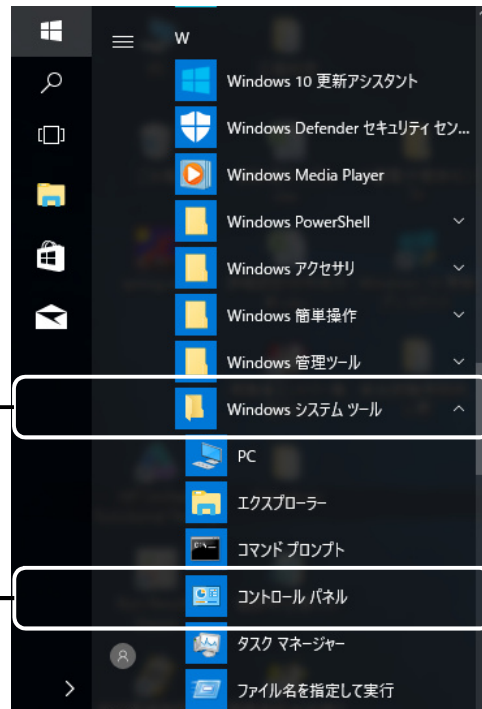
W

Windows 10 更新アシスタント

Windows Defender セキュリティ セン...

Windows Media Player

Windows PowerShell

Windows アクセサリ

Windows 簡単操作

Windows 管理ツール

Windows システム ツール

PC

エクスプローラー

コマンド プロンプト

コントロール パネル

タスク マネージャー

ファイル名を指定して実行